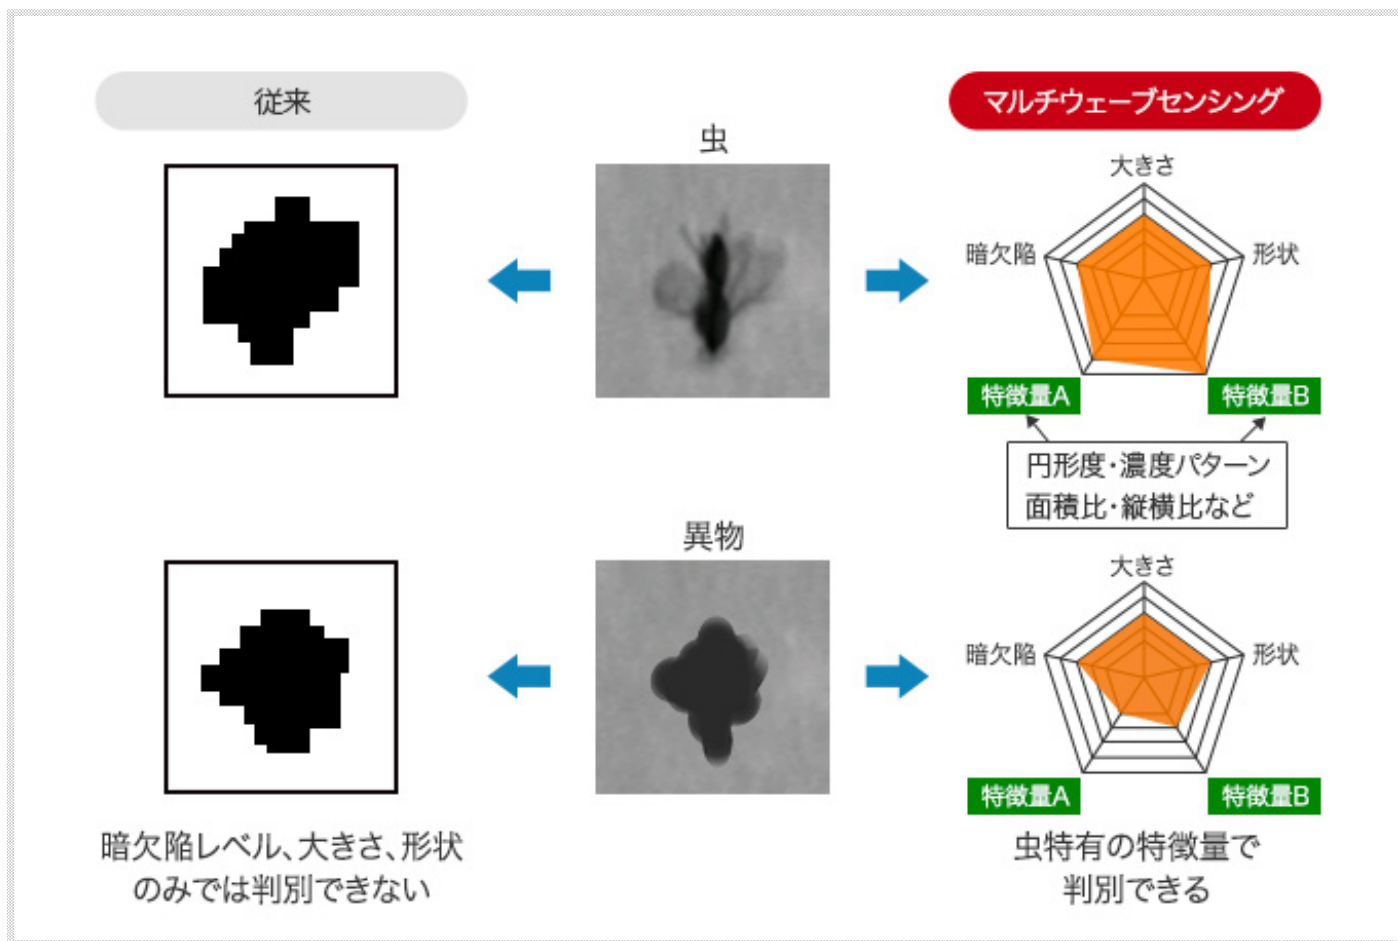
従来

マルチウェーブセンシング

虫

大きさ
暗欠陥
形状
特徴量A
特徴量B

円形度・濃度パターン
面積比・縦横比など

異物

大きさ
暗欠陥
形状
特徴量A
特徴量B

暗欠陥レベル、大きさ、形状のみでは判別できない

虫特有の特徴量で判別できる